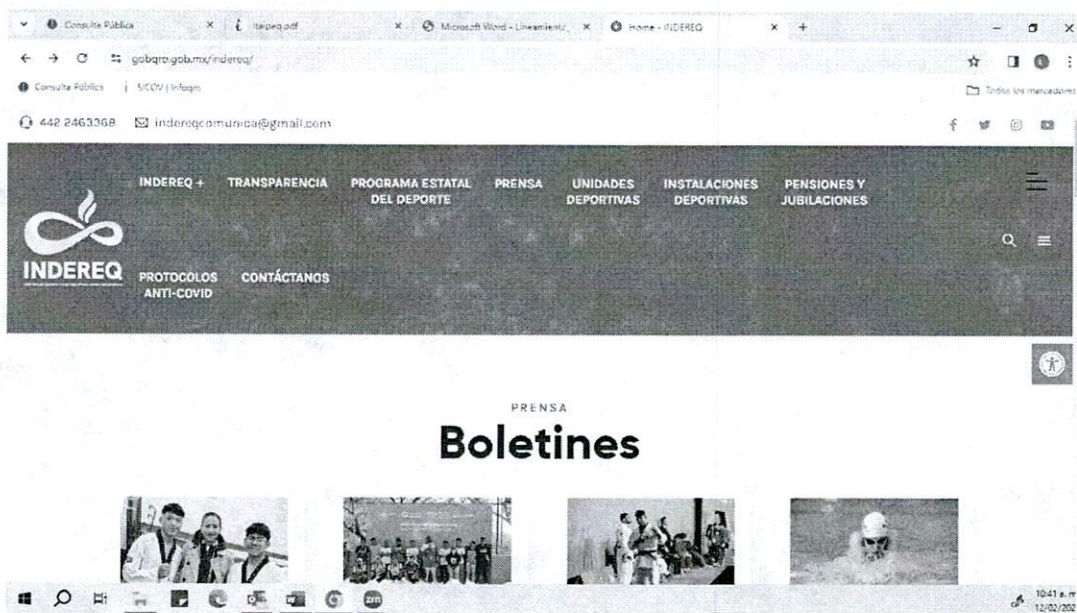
Consulta Pública × itaipeq.pdf × Microsoft Word - Lineamient × Home - INDEREQ × +

gobqro.gob.mx/indereq/

Consulta Pública | SICOV | Infoqro

Todos los marcadores

442 2463368 indereqcomunica@gmail.com

INDEREQ + TRANSPARENCIA PROGRAMA ESTATAL DEL DEPORTE PRENSA UNIDADES DEPORTIVAS INSTALACIONES DEPORTIVAS PENSIONES Y JUBILACIONES

INDEREQ

PROTOCOLOS ANTI-COVID CONTÁCTANOS

PRENSA

Boletines

10:41 a. m.
12/02/202